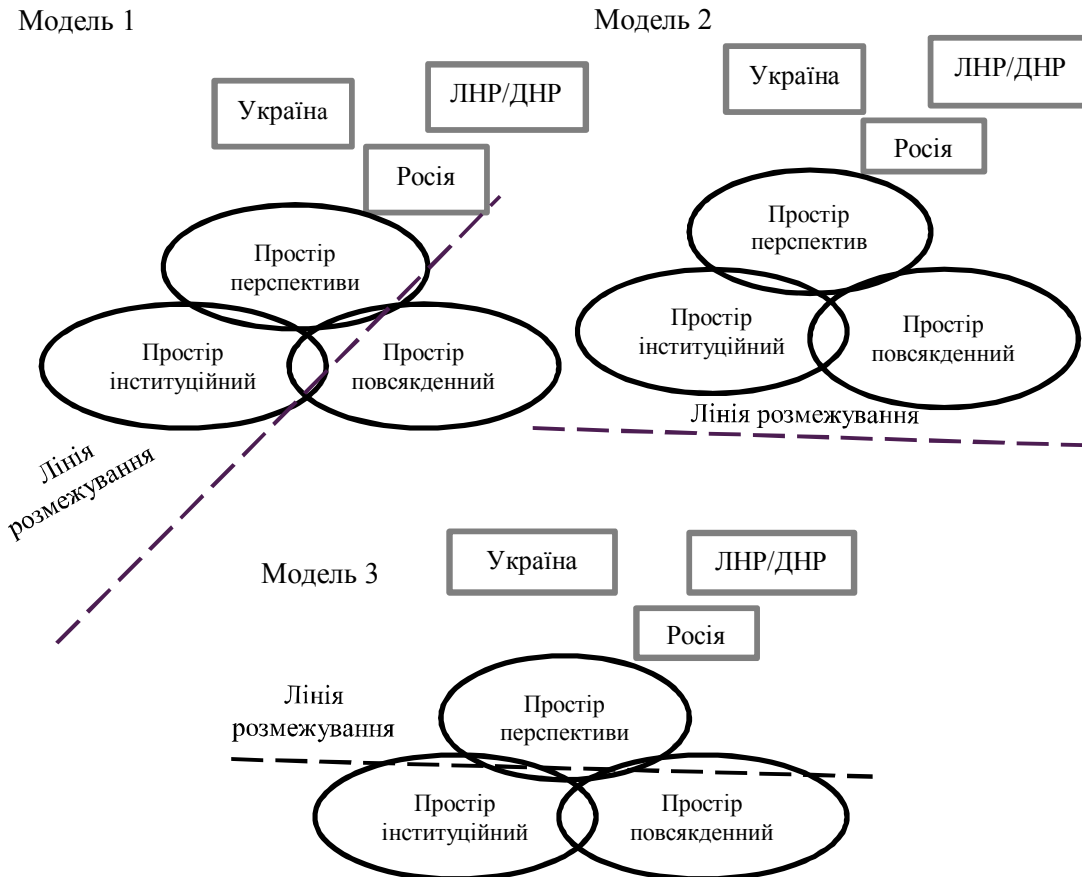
Модель 1

Україна

ЛНР/ДНР

Росія

Простір перспективи

Простір інституційний

Простір повсякденний

Лінія розмежування

Модель 2

Україна

ЛНР/ДНР

Росія

Простір перспектив

Простір інституційний

Простір повсякденний

Лінія розмежування

Модель 3

Україна

ЛНР/ДНР

Росія

Лінія розмежування

Простір перспективи

Простір інституційний

Простір повсякденний